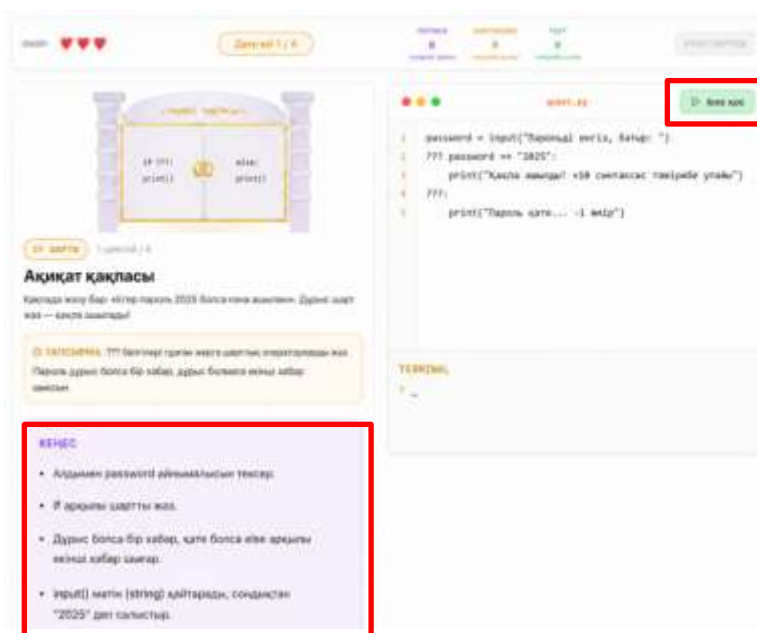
Өмір ♥♥♥

Деңгей 1 / 4

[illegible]
0
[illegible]

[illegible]
0
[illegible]

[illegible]
0
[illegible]

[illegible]

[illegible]

if ???
print()

else:
print()

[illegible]

1 деңгей / 4

Ақиқат қақпасы

Қақпада жазу бар: «Егер пароль 2025 болса ғана ашыламын». Дұрыс шарт жаз — қақпа ашылады!

ТАПСЫРМА: ??? белгілері тұрған жерге шартты операторларды жаз. Пароль дұрыс болса бір хабар, дұрыс болмаса екінші хабар шықсын.

КЕҢЕС

• Алдымен password айнымалысын тексер.

• if арқылы шартты жаз.

• Дұрыс болса бір хабар, қате болса else арқылы екінші хабар шығар.

• input() мәтін (string) қайтарады, сондықтан "2025" деп салыстыр.

script.py

Іске қосу

1 password = input("Парольді енгіз, батыр: ")
2 ??? password == "2025":
3 print("Қақпа ашылды! +10 синтаксис тәжірибе ұпайы")
4 ???:
5 print("Пароль қате... -1 өмір")

TERMINAL

> _